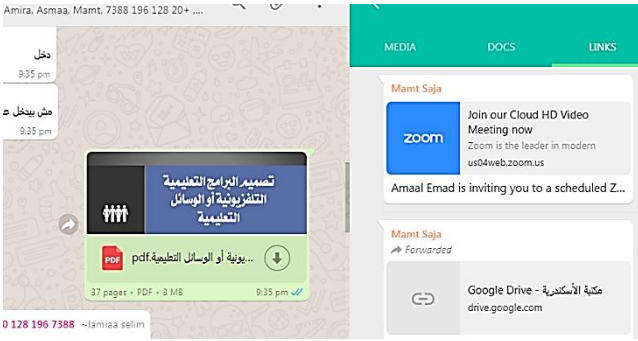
Amira, Asmaa, Mamt, 7388 196 128 20+ ,...

دخل
9:35 pm

مش بيدخل ع
9:35 pm

تصميم البرامج التعليمية التلفزيونية أو الوسائل التعليمية

PDF ...يونية أو الوسائل التعليمية.pdf

37 pages • PDF • 3 MB 9:35 pm

0 128 196 7388 ~lamiaa selim

MEDIA DOCS LINKS

Mamt Saja

zoom

Join our Cloud HD Video Meeting now
Zoom is the leader in modern
us04web.zoom.us

Amaal Emad is inviting you to a scheduled Z...

Mamt Saja
Forwarded

Google Drive - مكتبة الأسكندرية
drive.google.com